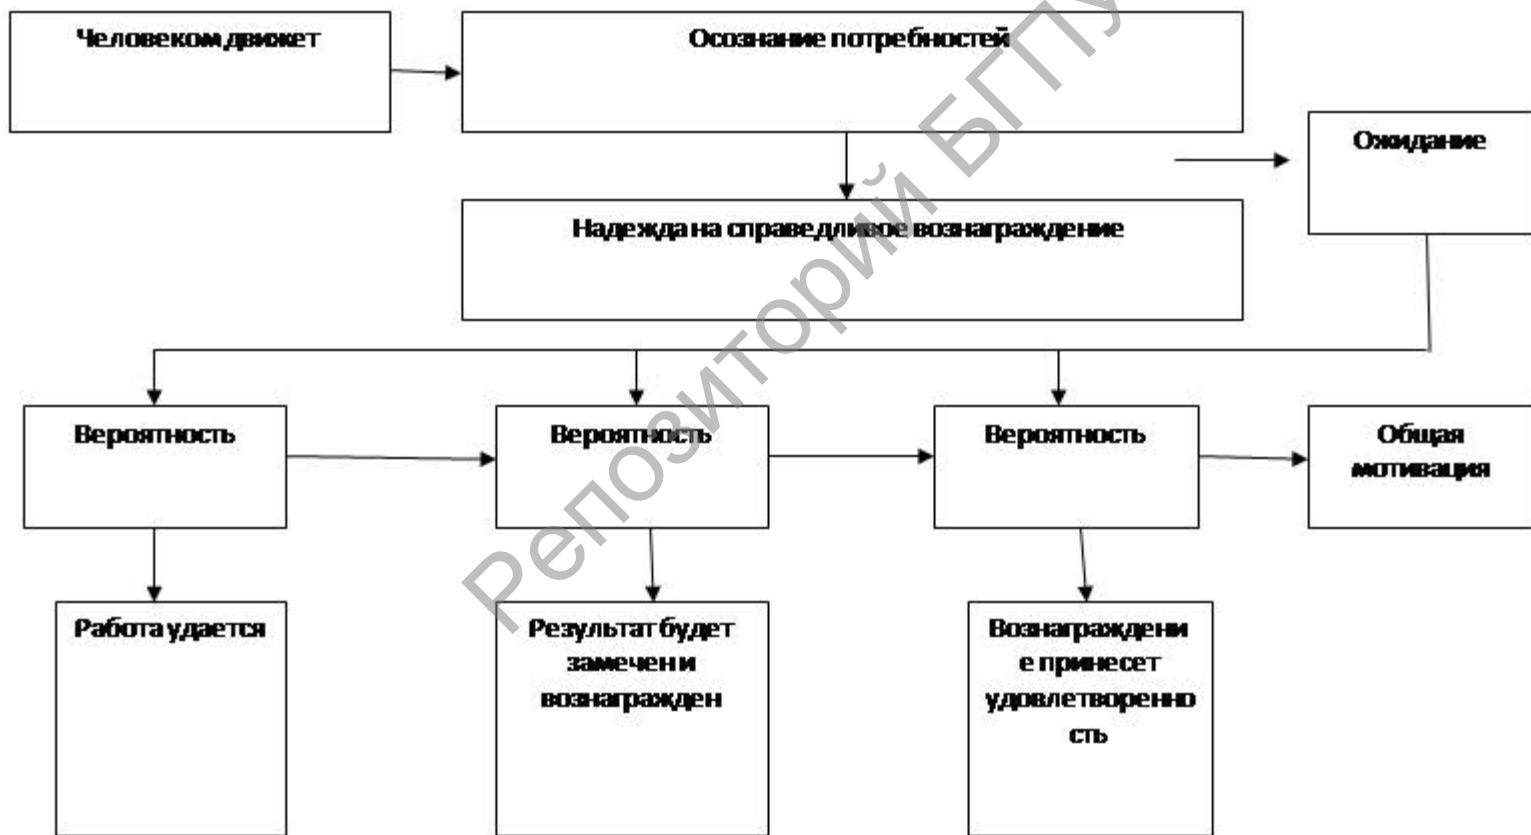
Человеком движет

Осознание потребностей

Ожидание

Надежда на справедливое вознаграждение

Вероятность

Вероятность

Вероятность

Общая мотивация

Работа удается

Результат будет замечен и вознагражден

Вознаграждение принесет удовлетворенность

Репозиторий БГПУ